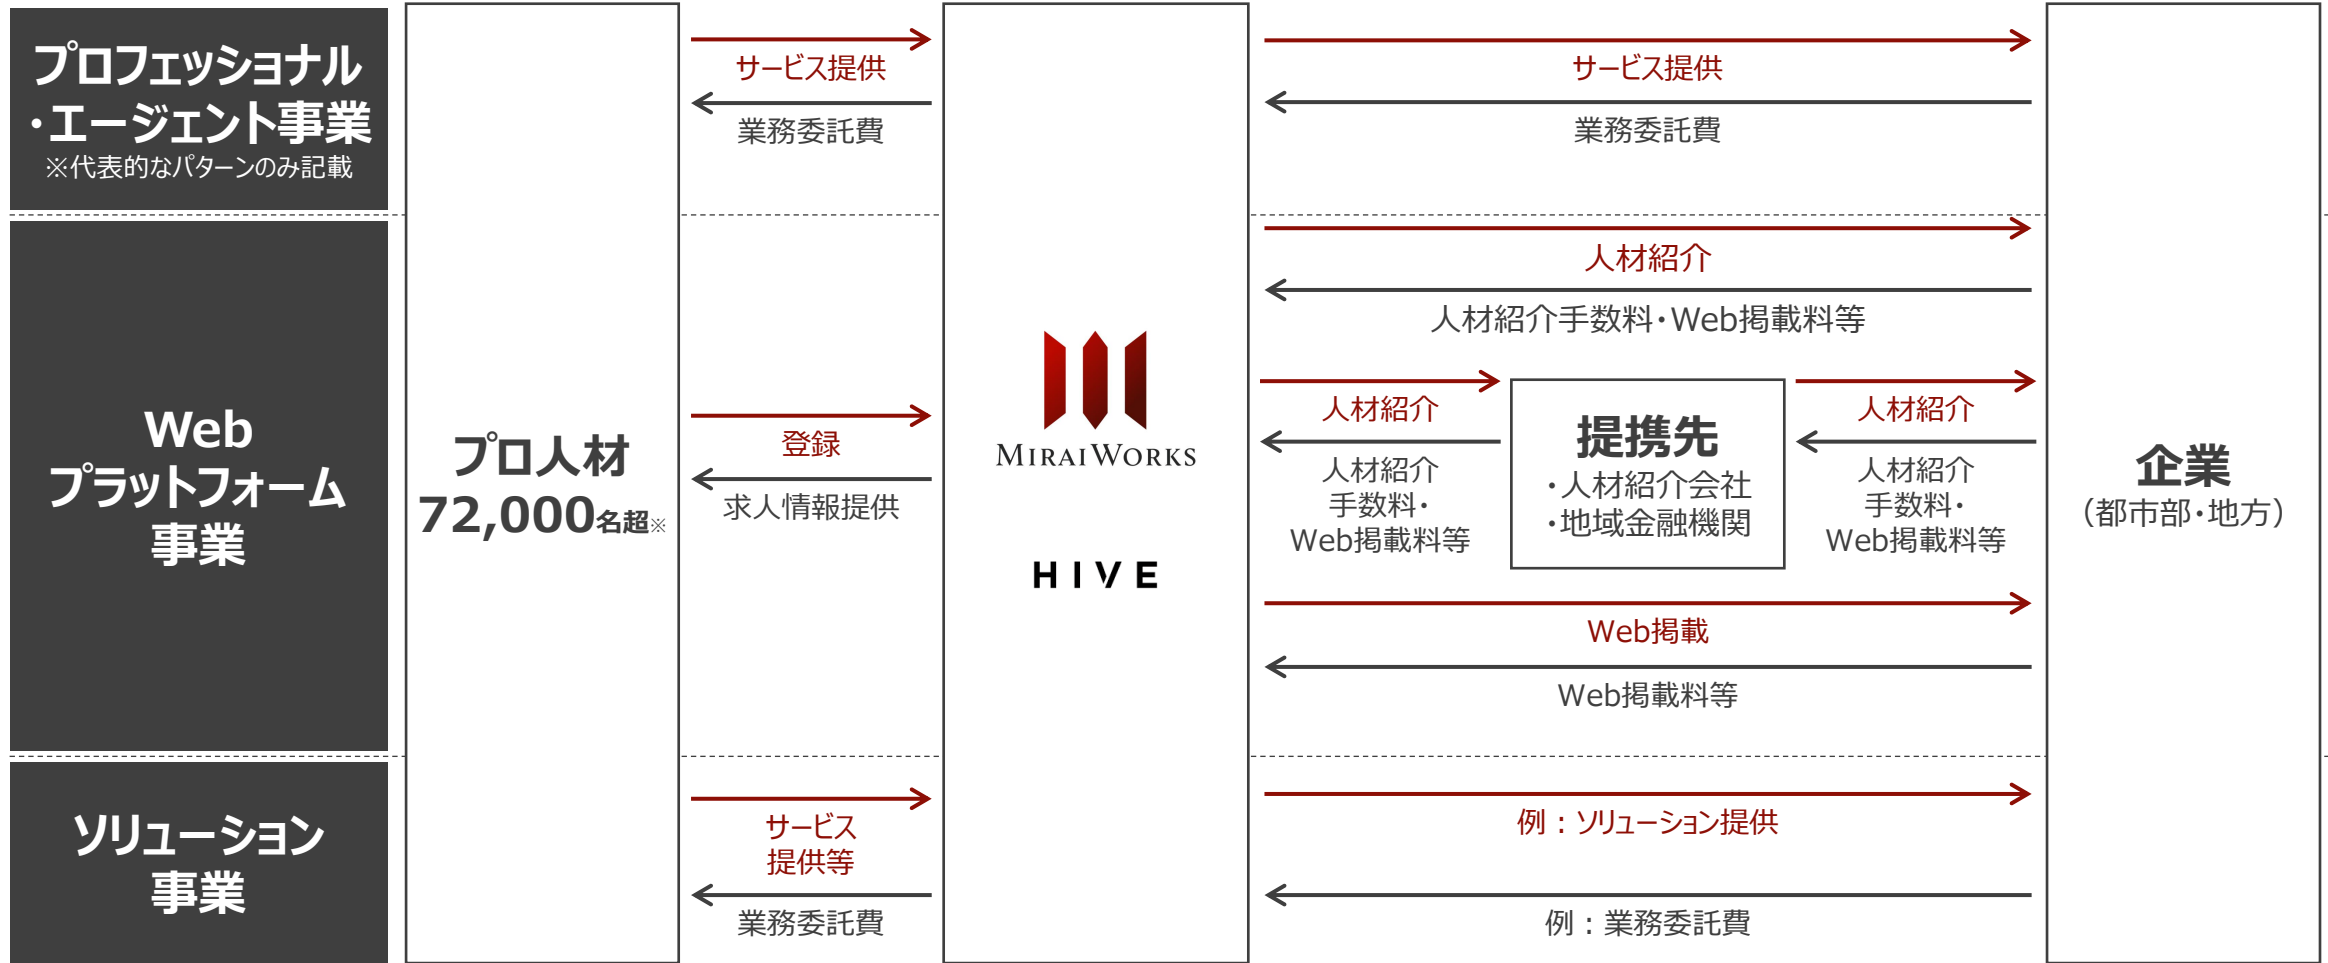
プロフェッショナル・エージェント事業
※代表的なパターンのみ記載

Web
プラットフォーム
事業

ソリューション
事業

プロ人材
72,000名超※

サービス提供
業務委託費

登録
求人情報提供

サービス
提供等
業務委託費

MIRAI WORKS

HIVE

サービス提供
業務委託費

人材紹介
人材紹介手数料・Web掲載料等

人材紹介
人材紹介
手数料・
Web掲載料等

提携先
・人材紹介会社
・地域金融機関

人材紹介
人材紹介
手数料・
Web掲載料等

Web掲載
Web掲載料等

例：ソリューション提供
例：業務委託費

企業
（都市部・地方）